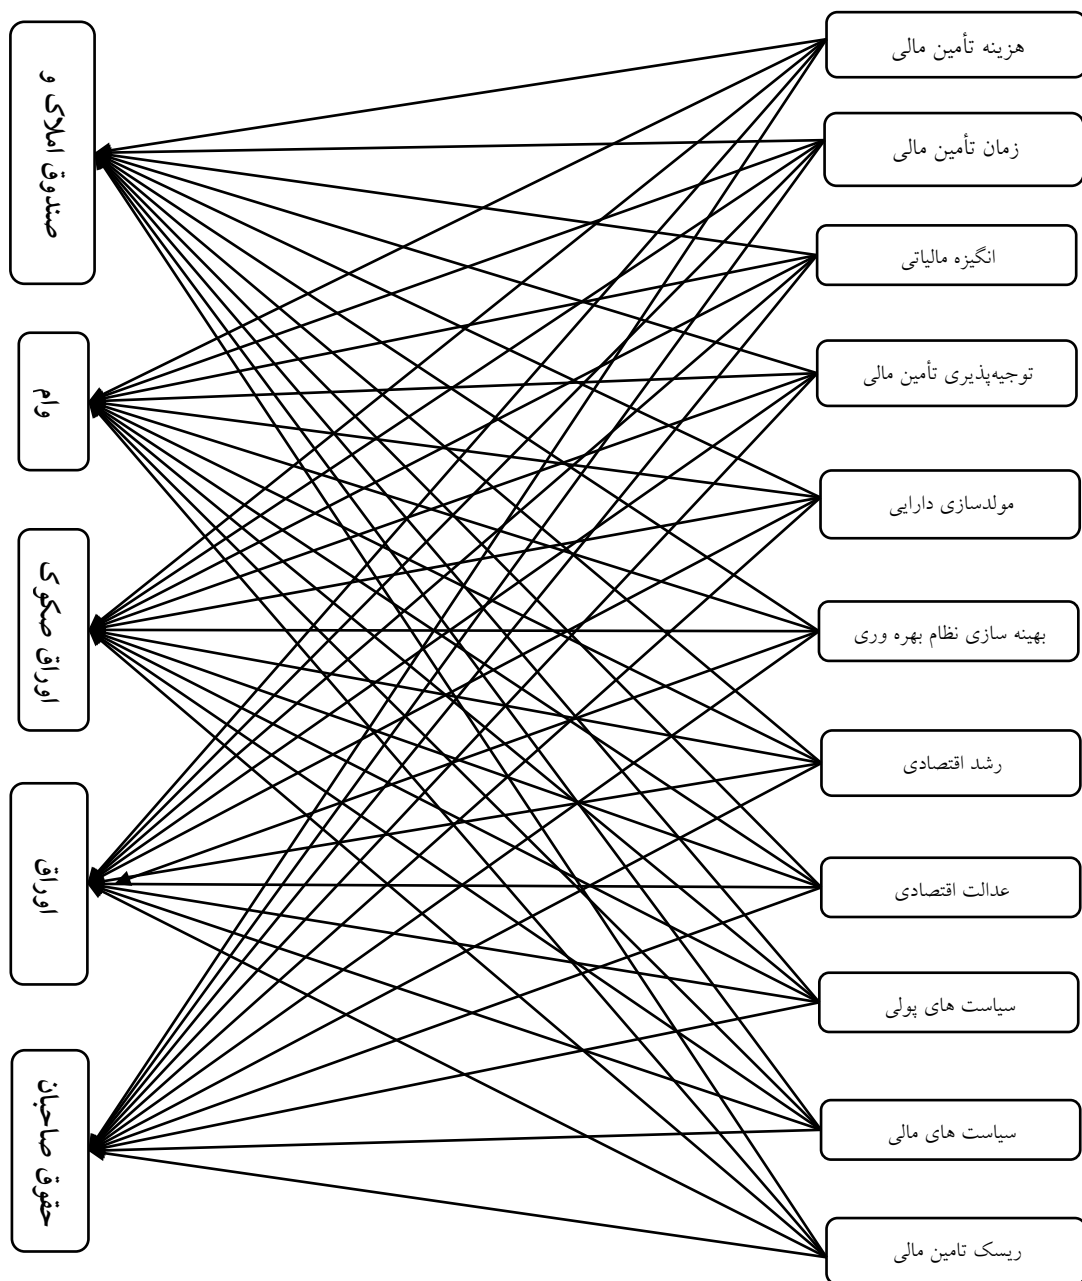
هزینه تأمین مالی

زمان تأمین مالی

انگیزه مالیاتی

توجیه‌پذیری تأمین مالی

مولدسازی دارایی

بهینه سازی نظام بهره وری

رشد اقتصادی

عدالت اقتصادی

سیاست های پولی

سیاست های مالی

ریسک تامین مالی

صندوق املاک و

وام

اوراق صکوک

اوراق

حقوق صاحبان